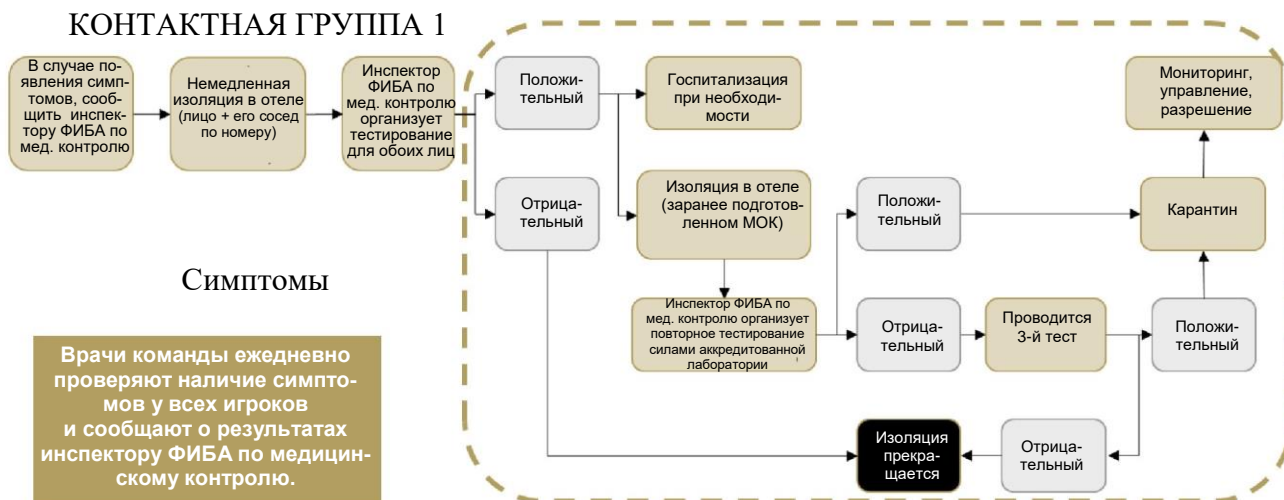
КОНТАКТНАЯ ГРУППА 1

В случае появления симптомов, сообщить инспектору ФИБА по мед. контролю

Немедленная изоляция в отеле (лицо + его сосед по номеру)

Инспектор ФИБА по мед. контролю организует тестирование для обоих лиц

Положительный

Госпитализация при необходимости

Мониторинг, управление, разрешение

Отрицательный

Изоляция в отеле (заранее подготовленном МОК)

Положительный

Карантин

Симптомы

Инспектор ФИБА по мед. контролю организует повторное тестирование силами аккредитованной лаборатории

Отрицательный

Проводится 3-й тест

Положительный

Врачи команды ежедневно проверяют наличие симптомов у всех игроков и сообщают о результатах инспектору ФИБА по медицинскому контролю.

Изоляция прекращается

Отрицательный